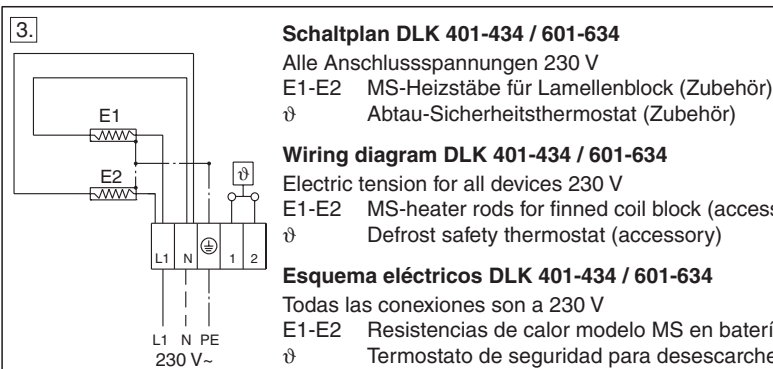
3.

E1
E2
ϑ
L1 N ⏚ 1 2
L1 N PE
230 V~

**Schaltplan DLK 401-434 / 601-634**

Alle Anschlussspannungen 230 V

E1-E2 MS-Heizstäbe für Lamellenblock (Zubehör)

ϑ Abtau-Sicherheitsthermostat (Zubehör)

**Wiring diagram DLK 401-434 / 601-634**

Electric tension for all devices 230 V

E1-E2 MS-heater rods for finned coil block (access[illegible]

ϑ Defrost safety thermostat (accessory)

**Esquema eléctricos DLK 401-434 / 601-634**

Todas las conexiones son a 230 V

E1-E2 Resistencias de calor modelo MS en baterí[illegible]

ϑ Termostato de seguridad para desescarche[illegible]